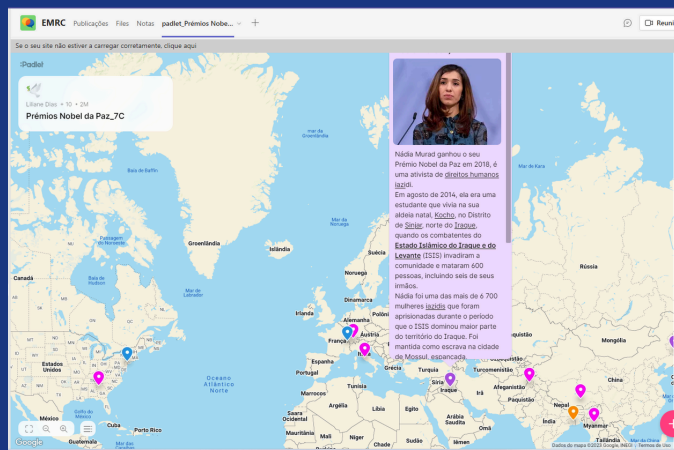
EMRC Publicações Files Notas padlet_Prémios Nobe... +

Reuni

Se o seu site não estiver a carregar corretamente, clique aqui

Padlet

Liliane Dias • 10 • 2M
Prémios Nobel da Paz_7C

Nádia Murad ganhou o seu Prémio Nobel da Paz em 2018, é uma ativista de direitos humanos iazidi.
Em agosto de 2014, ela era uma estudante que vivia na sua aldeia natal, Kocho, no Distrito de Sinjar, norte do Iraque, quando os combatentes do Estado Islâmico do Iraque e do Levante (ISIS) invadiram a comunidade e mataram 600 pessoas, incluindo seis de seus irmãos.
Nádia foi uma das mais de 6 700 mulheres iazidis que foram aprisionadas durante o período que o ISIS dominou maior parte do território do Iraque. Foi mantida como escrava na cidade de Mossul, espancada,

Baía de Baffin
Mar de Lincoln
Passagem do Noroeste
Groenlândia
Islândia
Canadá
Baía de Hudson
Mar do Labrador
Noruega
Finlândia
Irlanda
Alemanha
França
Áustria
Espanha
Itália
Estados Unidos
Oceano Atlântico Norte
Golfo do México
México
Cuba
Marrocos
Argélia
Tunísia
Líbia
Egito
Saara Ocidental
Mauritânia
Mali
Níger
Chade
Sudão
Grécia
Turquia
Síria
Iraque
Irã
Turcomenistão
Afeganistão
Paquistão
Nepal
Índia
Myanmar
China
Mongólia
Tailândia
Google
Dados do mapa ©2023 Google, INEGI • Termos de Uso